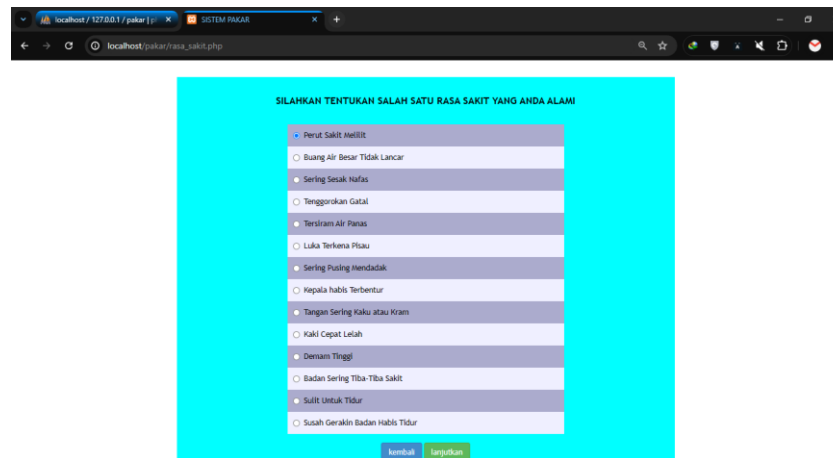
localhost / 127.0.0.1 / pakar | p ×
SISTEM PAKAR ×
+
localhost/pakar/rasa_sakit.php

SILAHKAN TENTUKAN SALAH SATU RASA SAKIT YANG ANDA ALAMI

Perut Sakit Melilit
Buang Air Besar Tidak Lancar
Sering Sesak Nafas
Tenggorokan Gatal
Tersiram Air Panas
Luka Terkena Pisau
Sering Pusing Mendadak
Kepala habis Terbentur
Tangan Sering Kaku atau Kram
Kaki Cepat Lelah
Demam Tinggi
Badan Sering Tiba-Tiba Sakit
Sulit Untuk Tidur
Susah Gerakin Badan Habis Tidur

kembali lanjutkan